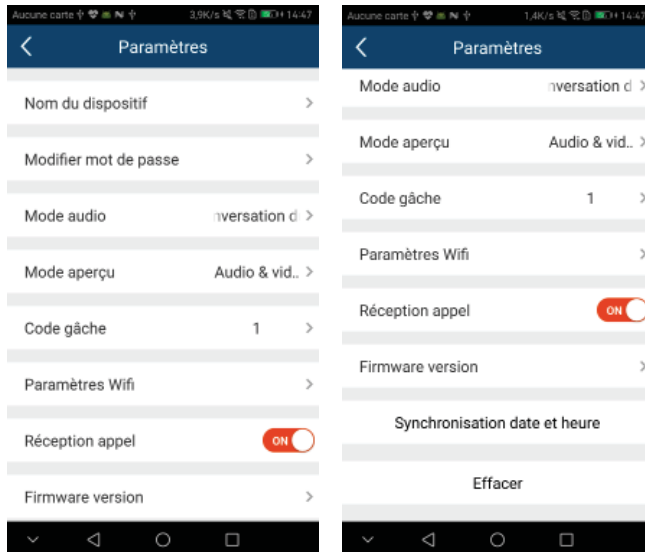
Aucune carte 3,9K/s 14:47
Paramètres
Nom du dispositif >
Modifier mot de passe >
Mode audio nversation d >
Mode aperçu Audio & vid.. >
Code gâche 1 >
Paramètres Wifi >
Réception appel ON
Firmware version >

Aucune carte 1,4K/s 14:47
Paramètres
Mode audio nversation d >
Mode aperçu Audio & vid.. >
Code gâche 1 >
Paramètres Wifi >
Réception appel ON
Firmware version >
Synchronisation date et heure
Effacer